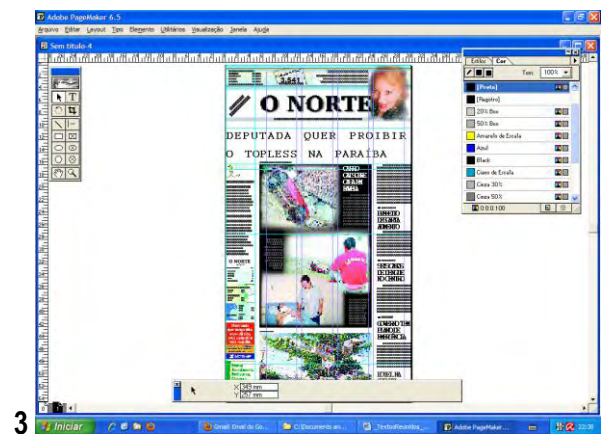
Adobe PageMaker 6.5
Arquivo Editar Layout Tipo Elemento Utilitários Visualização Janela Ajuda
Sem título-4
Estilos Cor
Tom: 100%
[Preta]
[Registro]
20% Box
50% Box
Amarelo de Escala
Azul
Black
Ciano de Escala
Cinza 30%
Cinza 50%
0:0:0:100
3.541
O NORTE
DEPUTADA QUER PROIBIR
O TOPLESS NA PARAÍBA
O NORTE
X 349 mm
Y 257 mm
3
Iniciar
Gmail: Email do Go...
C:\Documents an...
_TextosReunidos_...
Adobe PageMaker...
22:38